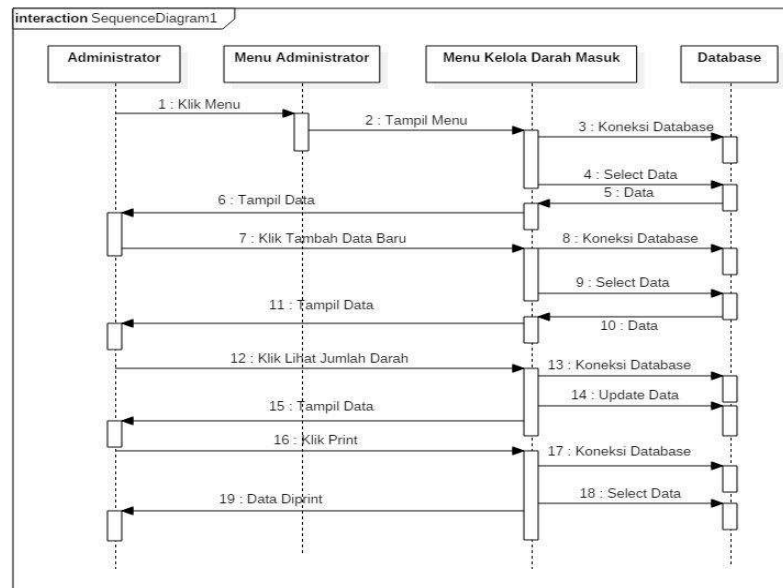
interaction SequenceDiagram1

Administrator

Menu Administrator

Menu Kelola Darah Masuk

Database

1 : Klik Menu

2 : Tampil Menu

3 : Koneksi Database

4 : Select Data

5 : Data

6 : Tampil Data

7 : Klik Tambah Data Baru

8 : Koneksi Database

9 : Select Data

11 : Tampil Data

10 : Data

12 : Klik Lihat Jumlah Darah

13 : Koneksi Database

14 : Update Data

15 : Tampil Data

16 : Klik Print

17 : Koneksi Database

18 : Select Data

19 : Data Diprint